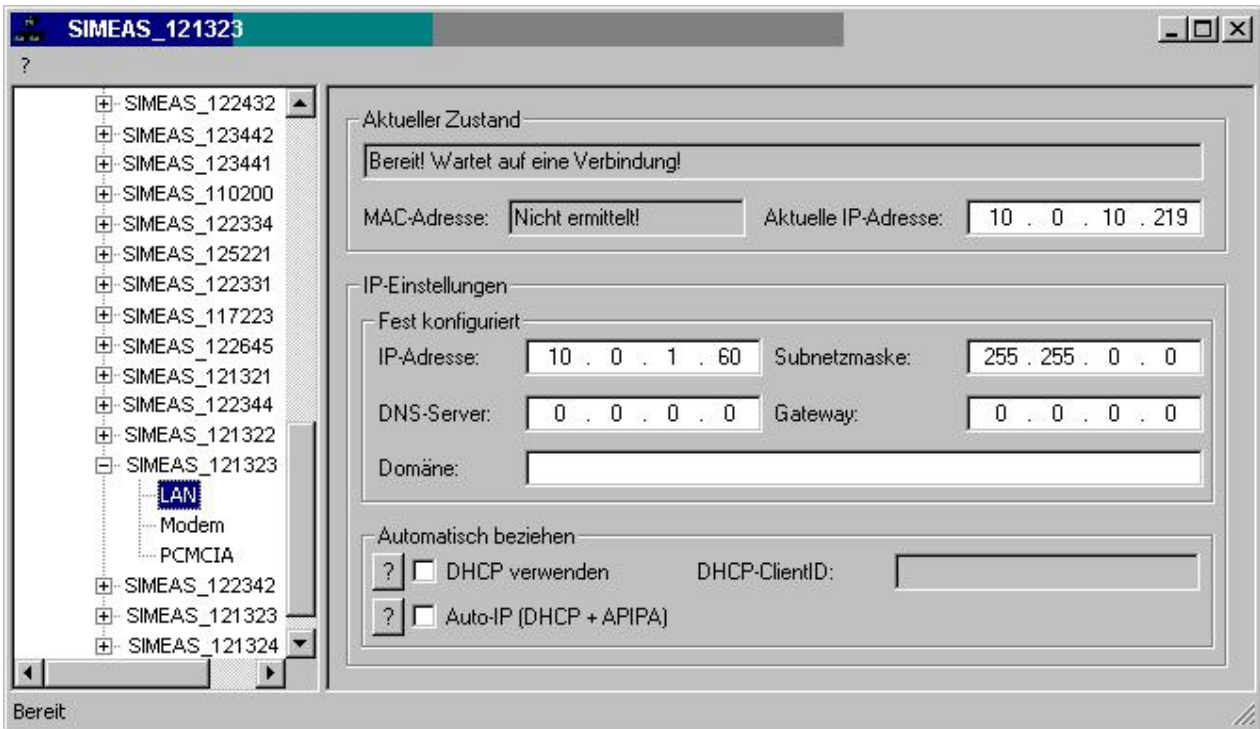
SIMEAS_121323

?

SIMEAS_122432
SIMEAS_123442
SIMEAS_123441
SIMEAS_110200
SIMEAS_122334
SIMEAS_125221
SIMEAS_122331
SIMEAS_117223
SIMEAS_122645
SIMEAS_121321
SIMEAS_122344
SIMEAS_121322
SIMEAS_121323
LAN
Modem
PCMCIA
SIMEAS_122342
SIMEAS_121323
SIMEAS_121324

Aktueller Zustand

Bereit! Wartet auf eine Verbindung!

MAC-Adresse: Nicht ermittelt! Aktuelle IP-Adresse: 10 . 0 . 10 . 219

IP-Einstellungen

Fest konfiguriert

IP-Adresse: 10 . 0 . 1 . 60 Subnetzmaske: 255 . 255 . 0 . 0

DNS-Server: 0 . 0 . 0 . 0 Gateway: 0 . 0 . 0 . 0

Domäne:

Automatisch beziehen

? DHCP verwenden DHCP-ClientID:

? Auto-IP (DHCP + APIPA)

Bereit